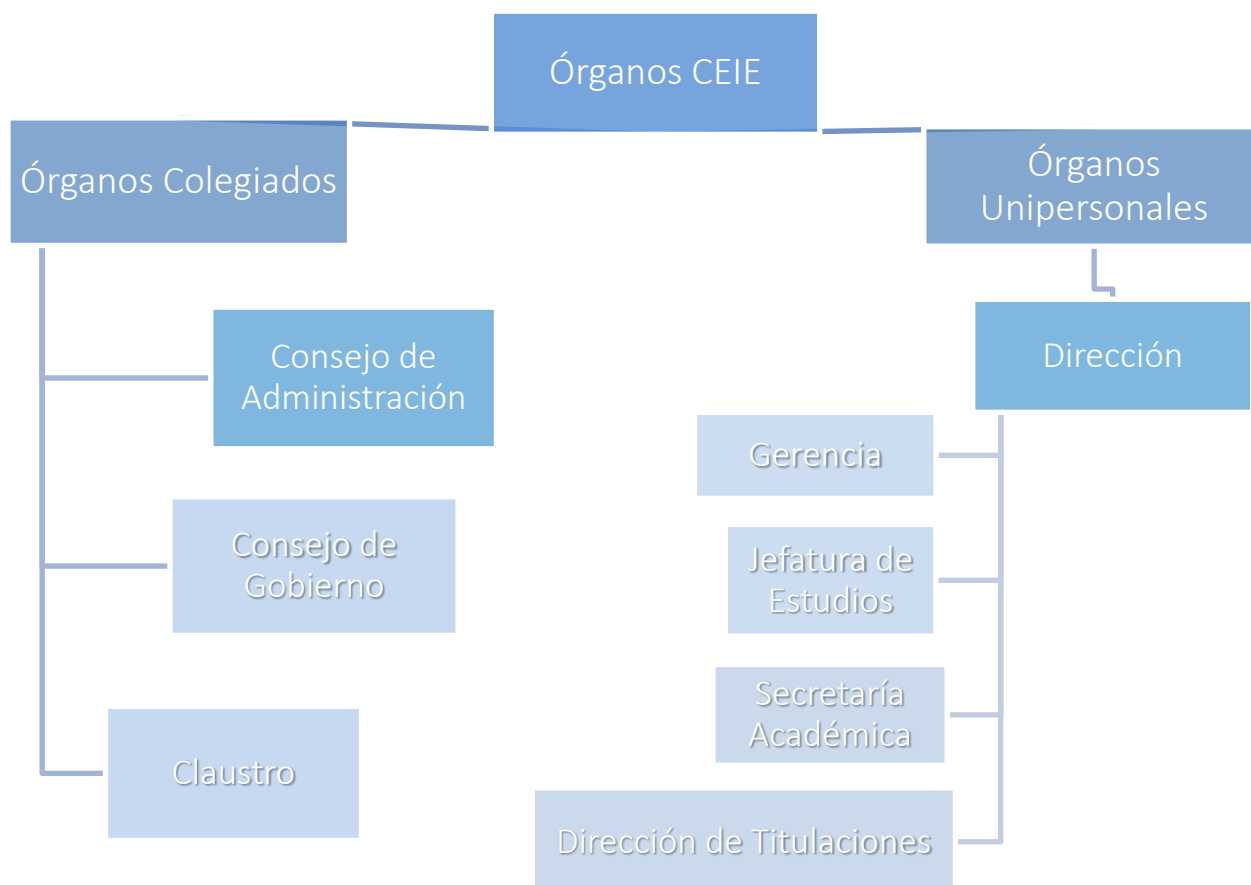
Órganos CEIE

Órganos Colegiados

Consejo de Administración

Consejo de Gobierno

Claustro

Órganos Unipersonales

Dirección

Gerencia

Jefatura de Estudios

Secretaría Académica

Dirección de Titulaciones